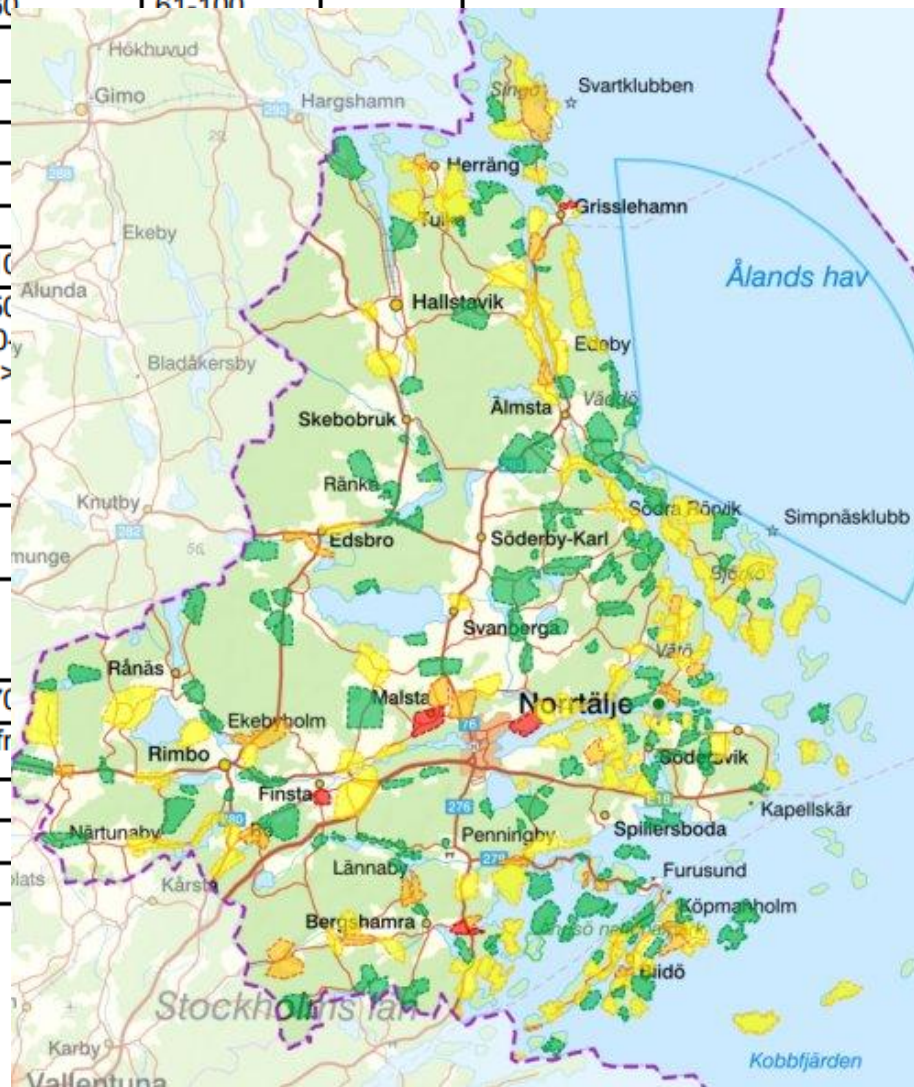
61-100

Hökhuvud
Gimo
Hargshamn
Singö
Svartklubben
Herräng
Grisslehamn
Tuna
Ekeby
Ålands hav
Alunda
Hallstavik
Edeby
Bladåkersby
Älmsta
Väddö
Skebobruk
Ränka
Knutby
Södra Rönvik
Simpnäsklubb
Edsbro
Söderby-Karl
Svanberga
Rånäs
Vätö
Malsta
Norrtälje
Ekebyholm
Rimbo
Södersvik
Finsta
Kapellskär
Penningby
Spillersboda
Närtunaby
Lännaby
Furusund
Kårsta
Köpmanholm
Bergshamra
Blidö
Stockholms län
Karby
Kobbfjärden
Vallentuna